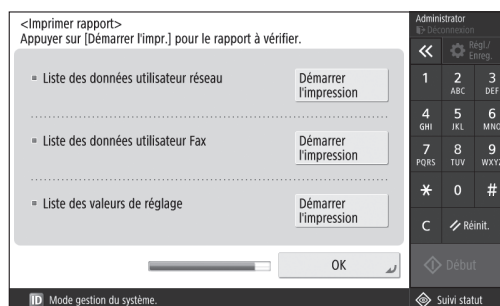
<Imprimer rapport>
Appuyer sur [Démarrer l'impr.] pour le rapport à vérifier.

Liste des données utilisateur réseau
Démarrer l'impression

Liste des données utilisateur Fax
Démarrer l'impression

Liste des valeurs de réglage
Démarrer l'impression

OK

Administrator
Déconnexion
«
Régl./Enreg.
1
2 ABC
3 DEF
4 GHI
5 JKL
6 MNO
7 PQRS
8 TUV
9 WXYZ
*
0
#
C
Réinit.
Début

ID Mode gestion du système.
Suivi statut